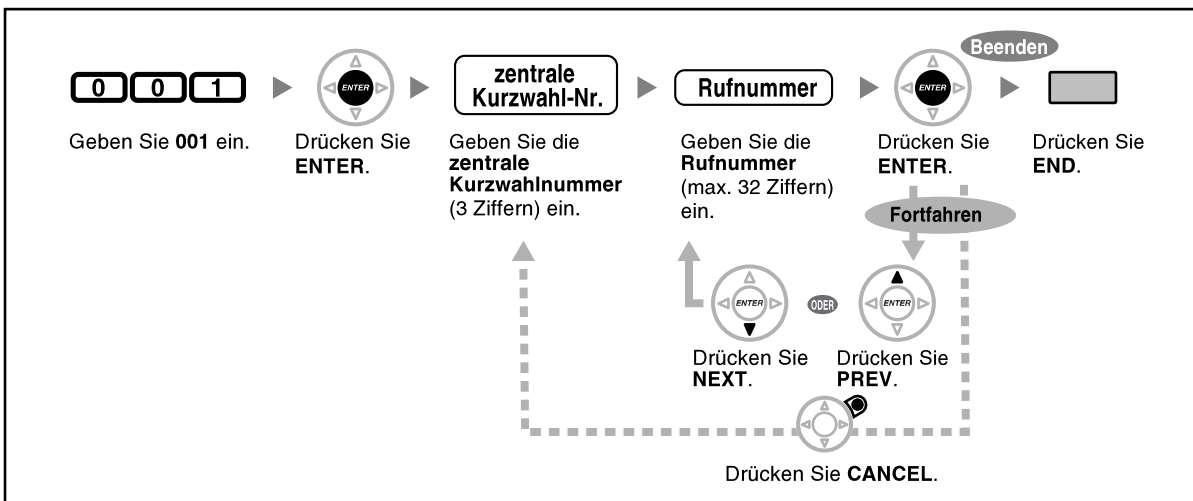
0 0 1

Geben Sie **001** ein.

ENTER

Drücken Sie **ENTER**.

zentrale Kurzwahl-Nr.

Geben Sie die **zentrale Kurzwahlnummer** (3 Ziffern) ein.

Rufnummer

Geben Sie die **Rufnummer** (max. 32 Ziffern) ein.

Beenden

ENTER

Drücken Sie **ENTER**.

Drücken Sie **END**.

Fortfahren

ENTER

Drücken Sie **NEXT**.

ODER

ENTER

Drücken Sie **PREV**.

Drücken Sie **CANCEL**.